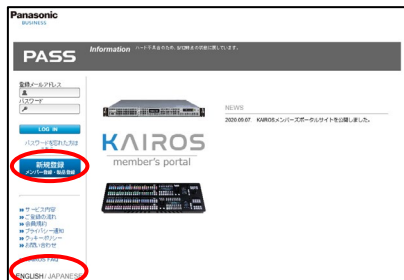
Panasonic
BUSINESS

PASS

Information ハード不具合のため、全機能休止の状態に戻しています。

登録メールアドレス
パスワード
LOG IN
パスワードを忘れた方は
新規登録
メンバー登録・製品登録

サービス内容
ご登録の流れ
会員規約
プライバシー通知
クッキーポリシー
お問い合わせ

ENGLISH / JAPANESE

KAIROS
member's portal

NEWS
2020.05.07 KAIROSメンバーズポータルサイトを公開しました。